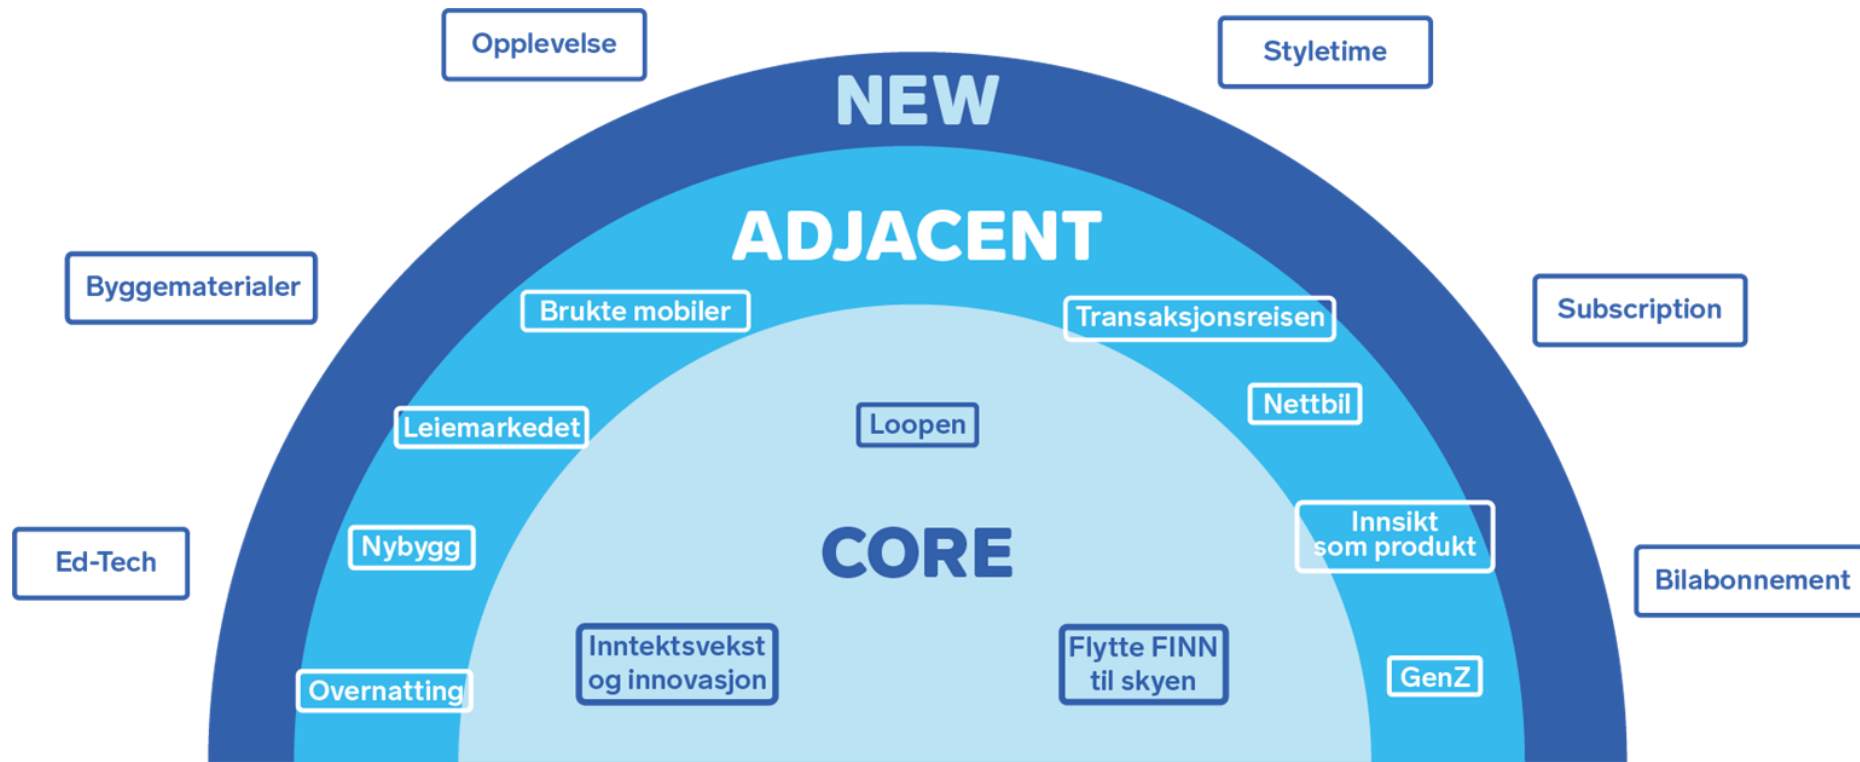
Opplevelse

Styletime

NEW

ADJACENT

Byggematerialer

Subscription

Brukte mobiler

Transaksjonsreisen

Nettbil

Leiemarkedet

Loopen

Innsikt som produkt

Nybygg

CORE

Ed-Tech

Bilabonnement

Inntektsvekst og innovasjon

Flytte FINN til skyen

GenZ

Overnatting